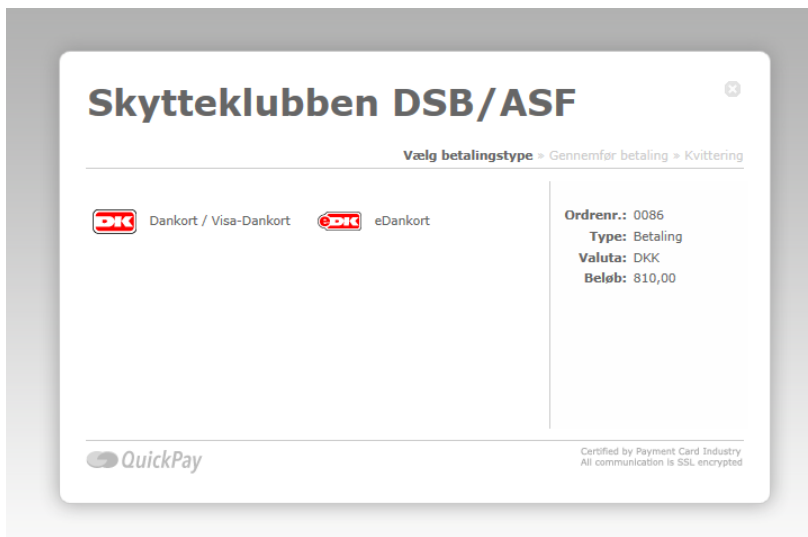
Skytteklubben DSB/ASF

Vælg betalingstype » Gennemfør betaling » Kvittering

DK Dankort / Visa-Dankort

eDK eDankort

| | |
|---|---|
| Ordrenr.: | 0086 |
| Type: | Betaling |
| Valuta: | DKK |
| Beløb: | 810,00 |

QuickPay

Certified by Payment Card Industry
All communication is SSL encrypted